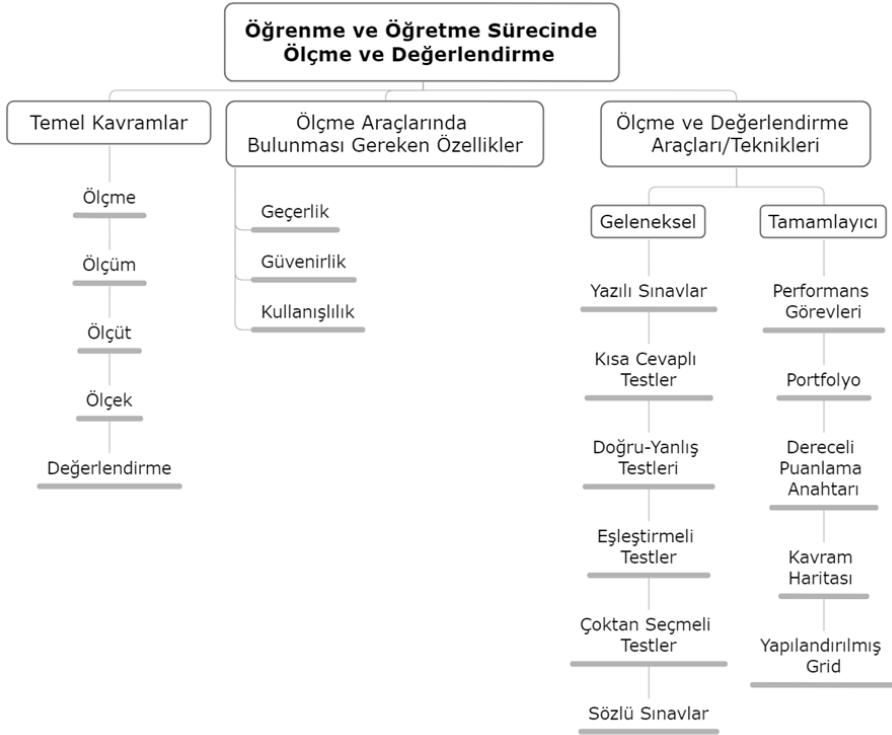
Öğrenme ve Öğretme Sürecinde Ölçme ve Değerlendirme

Temel Kavramlar

Ölçme

Ölçüm

Ölçüt

Ölçek

Değerlendirme

Ölçme Araçlarında Bulunması Gereken Özellikler

Geçerlik

Güvenirlik

Kullanışlılık

Ölçme ve Değerlendirme Araçları/Teknikleri

Geleneksel

Yazılı Sınavlar

Kısa Cevaplı Testler

Doğru-Yanlış Testleri

Eşleştirmeli Testler

Çoktan Seçmeli Testler

Sözlü Sınavlar

Tamamlayıcı

Performans Görevleri

Portfolyo

Dereceli Puanlama Anahtarı

Kavram Haritası

Yapılandırılmış Grid